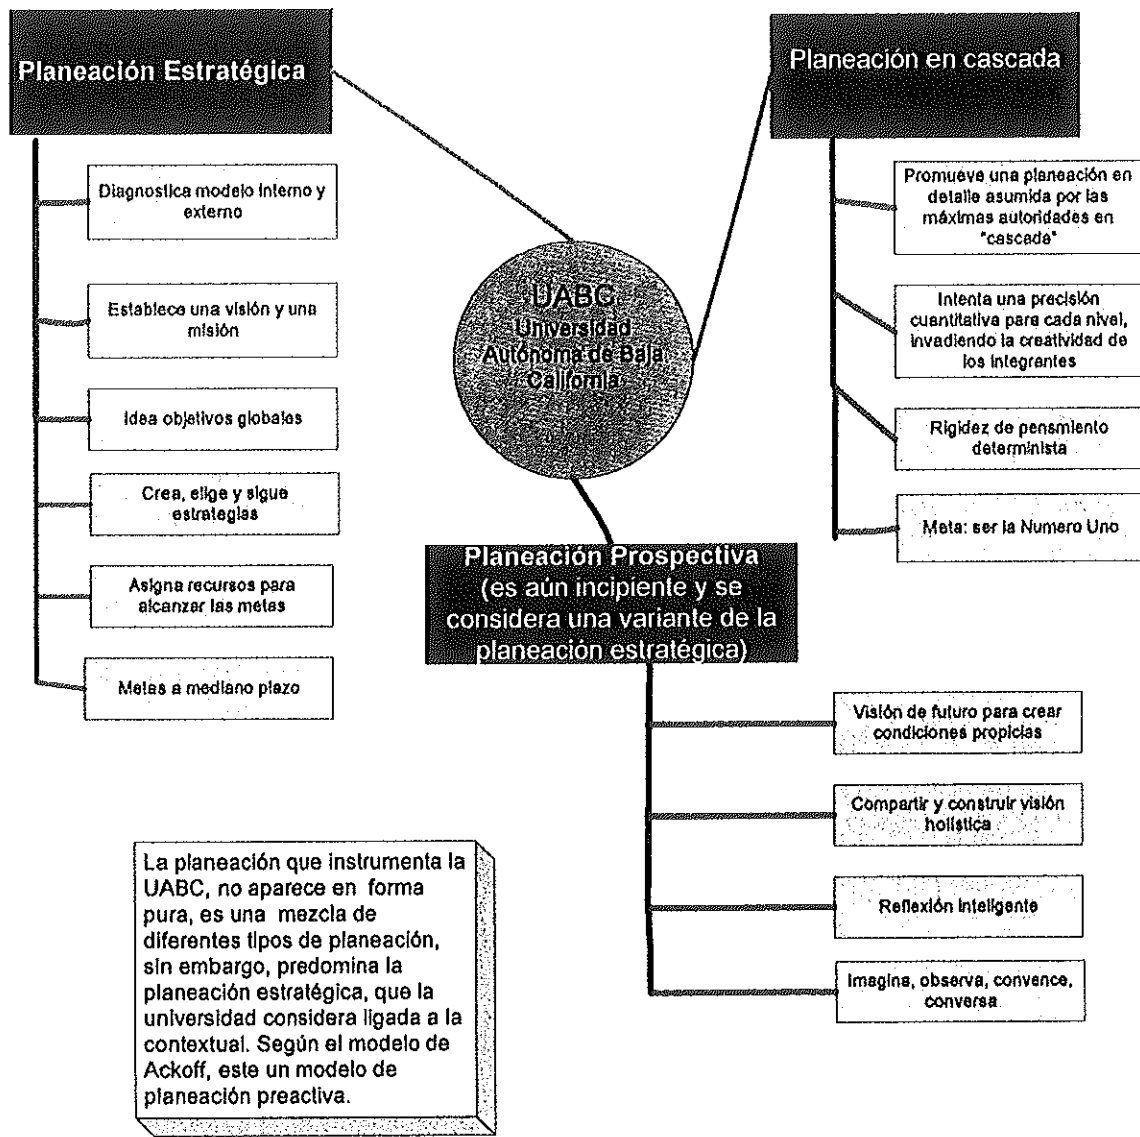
Planeación Estratégica

Diagnostica modelo interno y externo

Establece una visión y una misión

Idea objetivos globales

Crea, elige y sigue estrategias

Asigna recursos para alcanzar las metas

Metas a mediano plazo

UABC Universidad Autónoma de Baja California

Planeación en cascada

Promueve una planeación en detalle asumida por las máximas autoridades en "cascada"

Intenta una precisión cuantitativa para cada nivel, invadiendo la creatividad de los integrantes

Rigidez de pensamiento determinista

Meta: ser la Numero Uno

Planeación Prospectiva (es aún incipiente y se considera una variante de la planeación estratégica)

Visión de futuro para crear condiciones propicias

Compartir y construir visión holística

Reflexión inteligente

Imagina, observa, convence, conversa

La planeación que instrumenta la UABC, no aparece en forma pura, es una mezcla de diferentes tipos de planeación, sin embargo, predomina la planeación estratégica, que la universidad considera ligada a la contextual. Según el modelo de Ackoff, este un modelo de planeación preactiva.